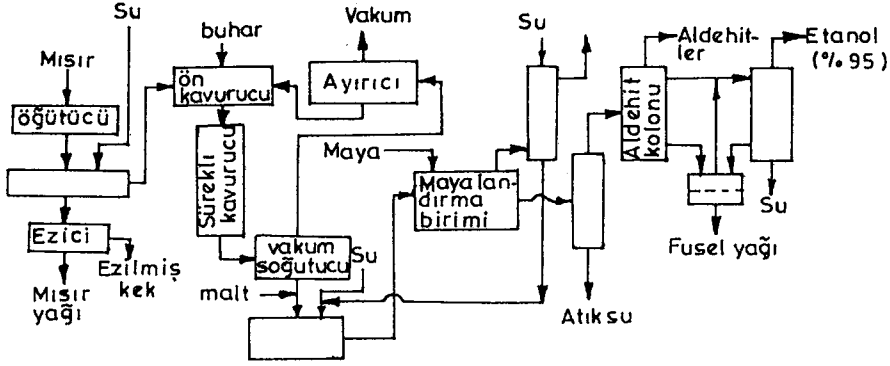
Su
Mısır
öğütücü
Ezici
Mısır yağı
Ezilmiş kek
buhar
ön kavurucu
Sürekli kavurucu
vakum soğutucu
Su
malt
Vakum
Ayırıcı
Maya
Mayalandırma birimi
Su
Atıksu
Aldehitler
Aldehit kolonu
Etanol (%95)
Su
Fusel yağı